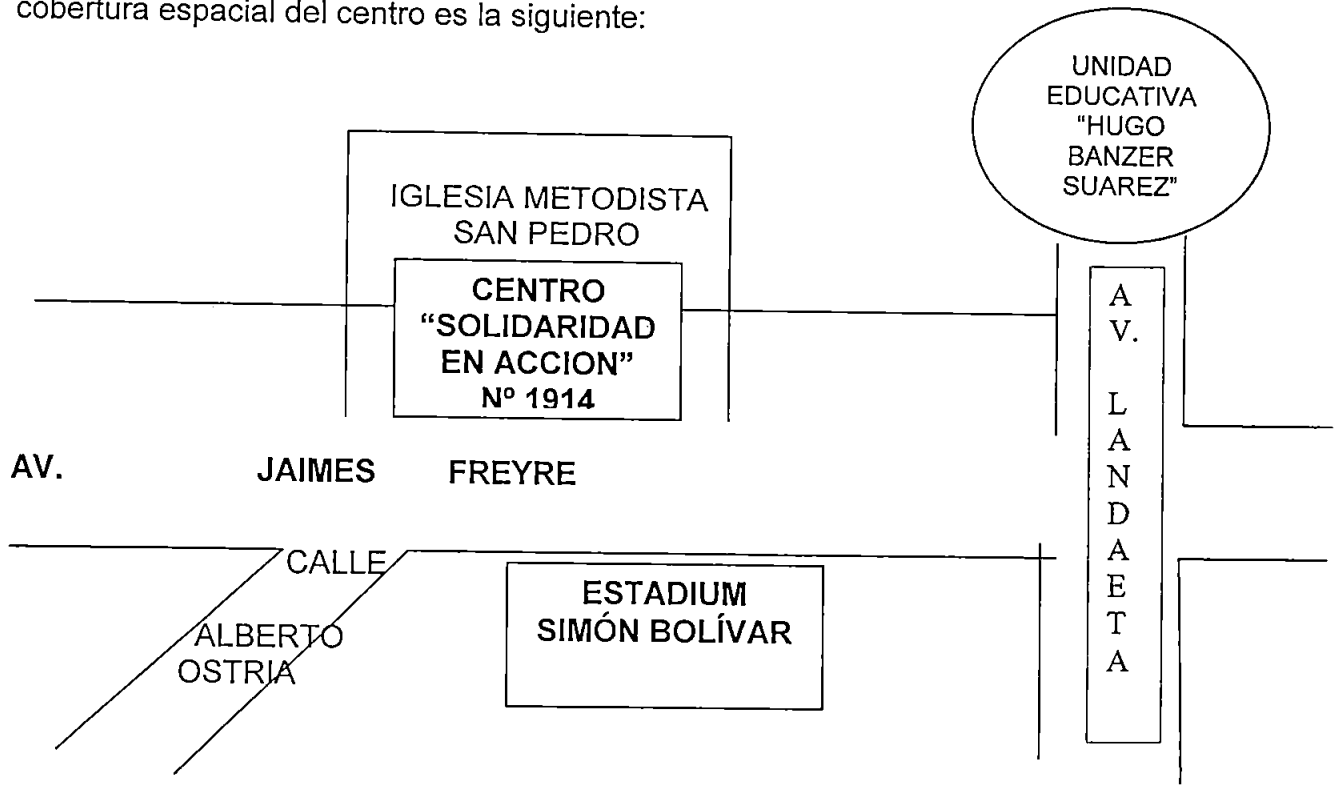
cobertura espacial del centro es la siguiente:

UNIDAD EDUCATIVA "HUGO BANZER SUAREZ"

IGLESIA METODISTA SAN PEDRO

CENTRO "SOLIDARIDAD EN ACCION" Nº 1914

AV. LANDAETA

AV. JAIMES FREYRE

CALLE ALBERTO OSTRIA

ESTADIUM SIMÓN BOLÍVAR